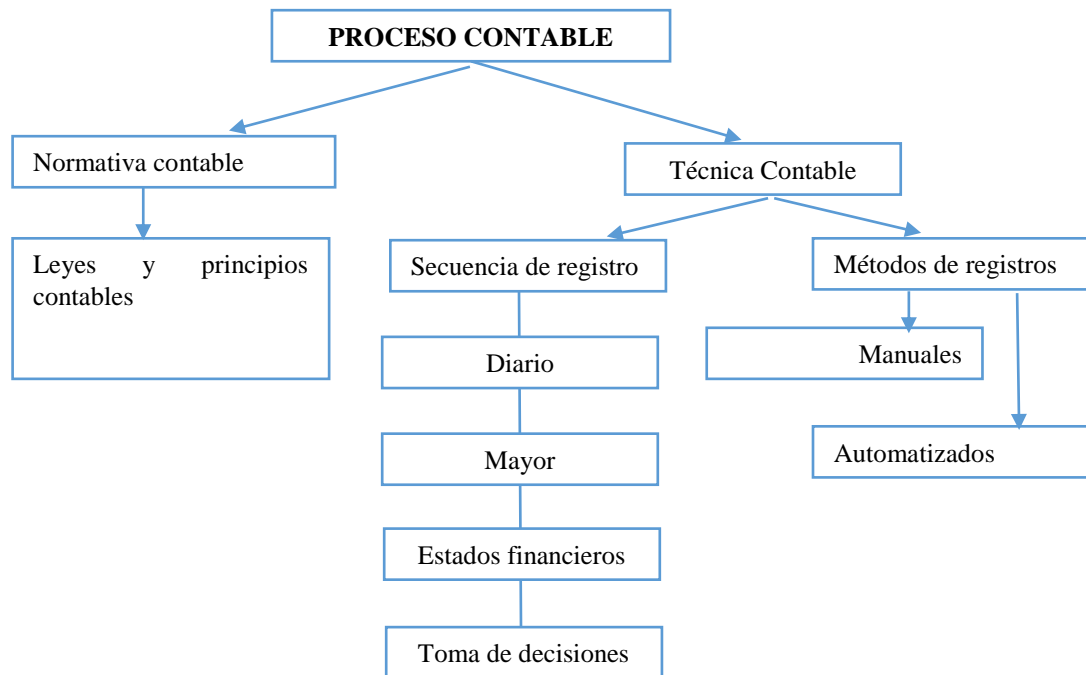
PROCESO CONTABLE

Normativa contable

Leyes y principios contables

Técnica Contable

Secuencia de registro

Diario

Mayor

Estados financieros

Toma de decisiones

Métodos de registros

Manuales

Automatizados